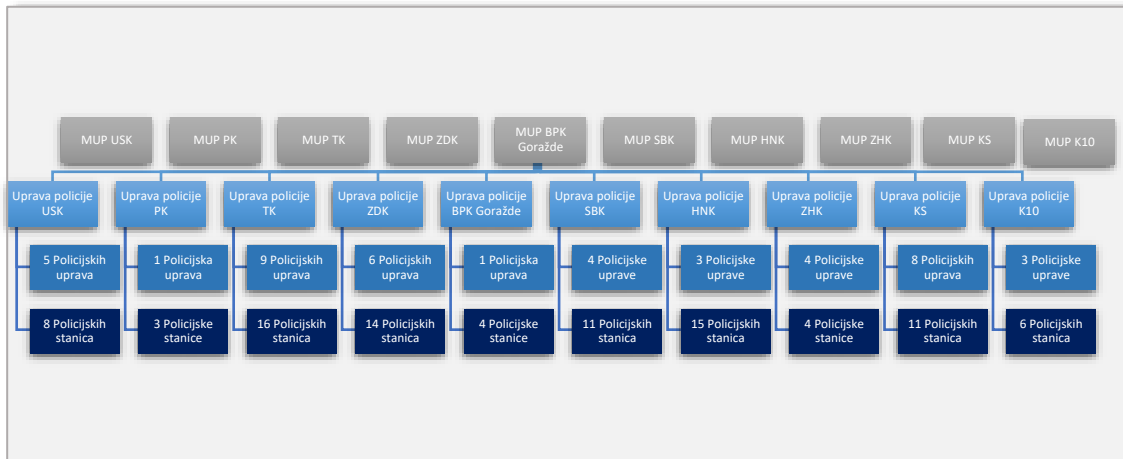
MUP USK

Uprava policije USK

5 Policijskih uprava

8 Policijskih stanica

MUP PK

Uprava policije PK

1 Policijska uprava

3 Policijske stanice

MUP TK

Uprava policije TK

9 Policijskih uprava

16 Policijskih stanica

MUP ZDK

Uprava policije ZDK

6 Policijskih uprava

14 Policijskih stanica

MUP BPK Goražde

Uprava policije BPK Goražde

1 Policijska uprava

4 Policijske stanice

MUP SBK

Uprava policije SBK

4 Policijske uprave

11 Policijskih stanica

MUP HNK

Uprava policije HNK

3 Policijske uprave

15 Policijskih stanica

MUP ZHK

Uprava policije ZHK

4 Policijske uprave

4 Policijske stanice

MUP KS

Uprava policije KS

8 Policijskih uprava

11 Policijskih stanica

MUP K10

Uprava policije K10

3 Policijske uprave

6 Policijskih stanica